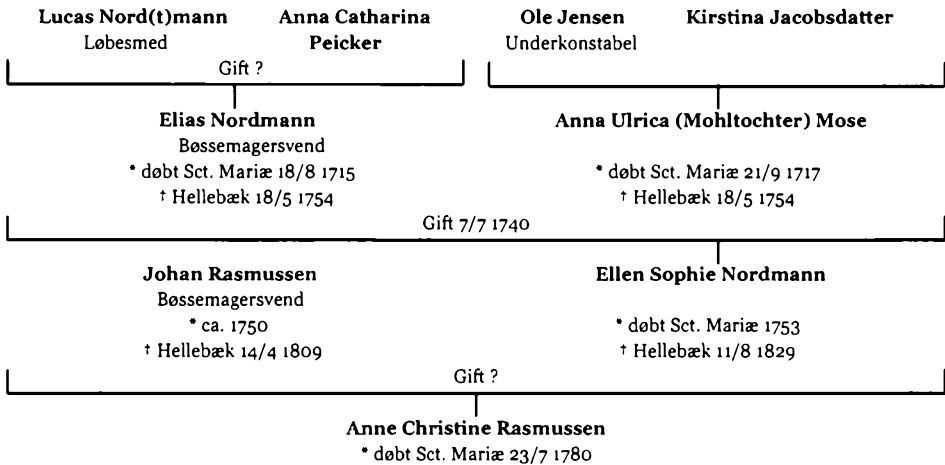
Lucas Nord(t)mann
Løbesmed

Anna Catharina Peicker

Ole Jensen
Underkonstabel

Kirstina Jacobsdatter

Gift ?

Elias Nordmann
Bøssemagersvend
* døbt Sct. Mariæ 18/8 1715
† Hellebæk 18/5 1754

Anna Ulrica (Mohltochter) Mose
* døbt Sct. Mariæ 21/9 1717
† Hellebæk 18/5 1754

Gift 7/7 1740

Johan Rasmussen
Bøssemagersvend
* ca. 1750
† Hellebæk 14/4 1809

Ellen Sophie Nordmann
* døbt Sct. Mariæ 1753
† Hellebæk 11/8 1829

Gift ?

Anne Christine Rasmussen
* døbt Sct. Mariæ 23/7 1780